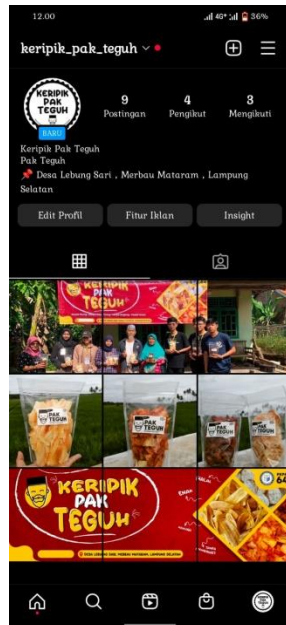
12.00 36%

keripik_pak_teguh

KERIPIK PAK TEGUH
BARU

9
Postingan

4
Pengikut

3
Mengikuti

Keripik Pak Teguh
Pak Teguh
📌 Desa Lebung Sari , Merbau Mataram , Lampung Selatan

Edit Profil
Fitur Iklan
Insight

KERIPIK PAK TEGUH

PAK TEGUH
PAK TEGUH
PAK TEGUH

KERIPIK PAK TEGUH
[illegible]